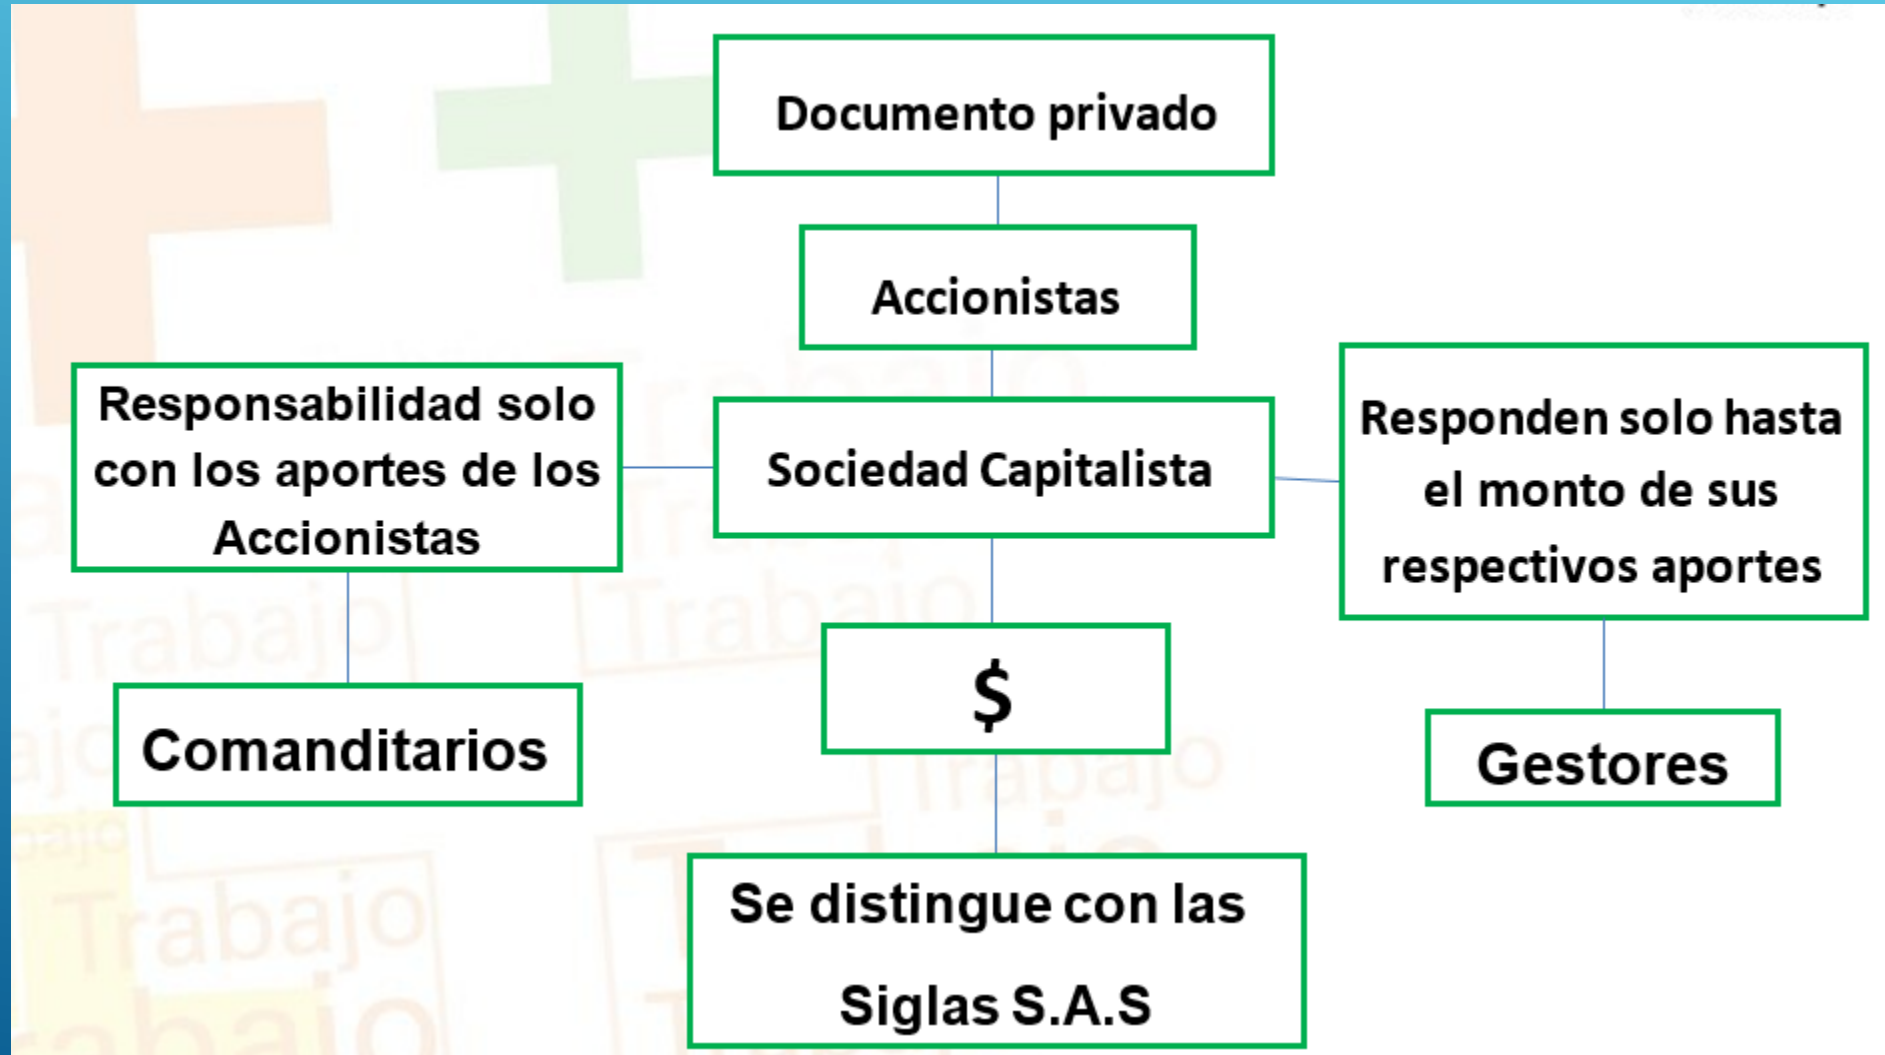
Documento privado

Accionistas

Responsabilidad solo con los aportes de los Accionistas

Sociedad Capitalista

Responden solo hasta el monto de sus respectivos aportes

Comanditarios

$

Gestores

Se distingue con las Siglas S.A.S